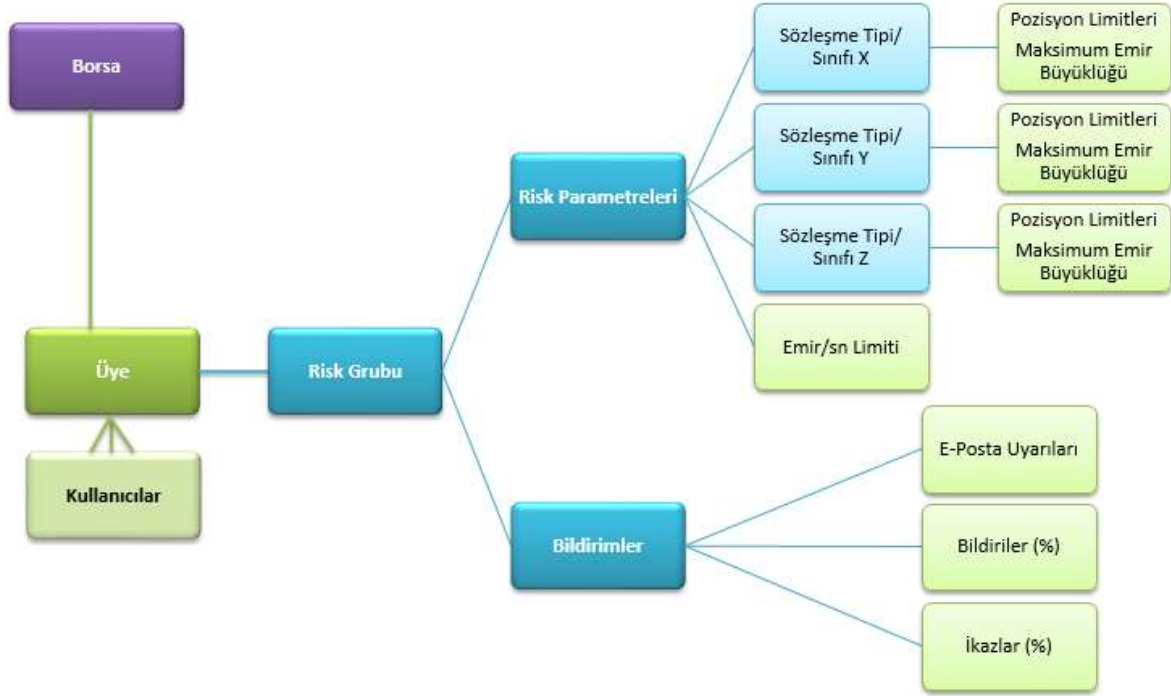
Borsa

Üye

Kullanıcılar

Risk Grubu

Risk Parametreleri

Sözleşme Tipi/ Sınıfı X

Pozisyon Limitleri

Maksimum Emir Büyüklüğü

Sözleşme Tipi/ Sınıfı Y

Pozisyon Limitleri

Maksimum Emir Büyüklüğü

Sözleşme Tipi/ Sınıfı Z

Pozisyon Limitleri

Maksimum Emir Büyüklüğü

Emir/sn Limiti

Bildirimler

E-Posta Uyarıları

Bildiriler (%)

İkazlar (%)